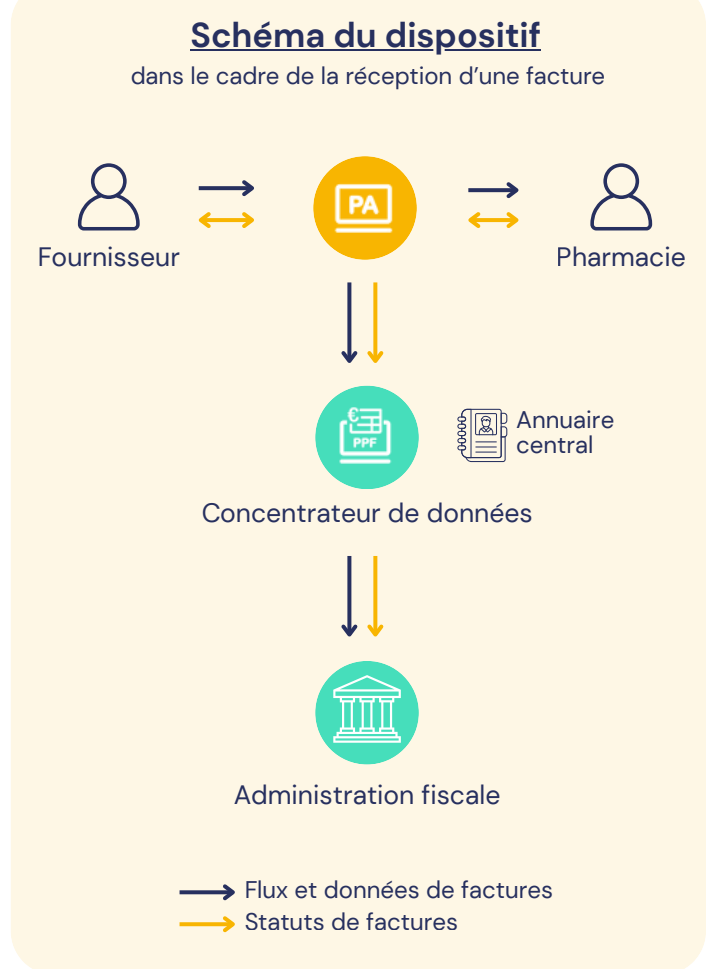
Schéma du dispositif
dans le cadre de la réception d'une facture

Fournisseur

PA

Pharmacie

€
PPF

Annuaire central

Concentrateur de données

Administration fiscale

Flux et données de factures
Statuts de factures